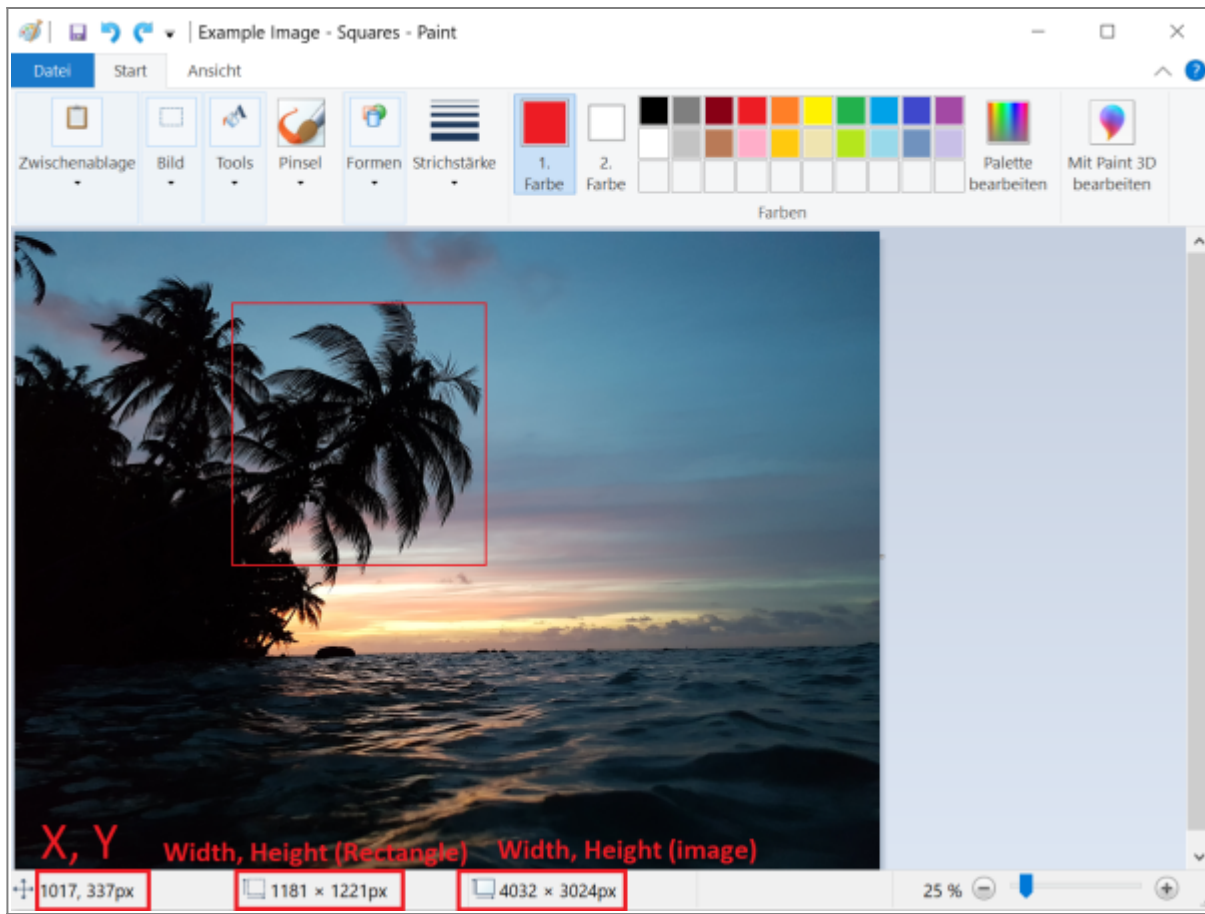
Example Image - Squares - Paint

Datei
Start
Ansicht

Zwischenablage
Bild
Tools
Pinsel
Formen
Strichstärke
1. Farbe
2. Farbe
Palette bearbeiten
Mit Paint 3D bearbeiten
Farben

X, Y
Width, Height (Rectangle)
Width, Height (image)

1017, 337px
1181 × 1221px
4032 × 3024px
25 %